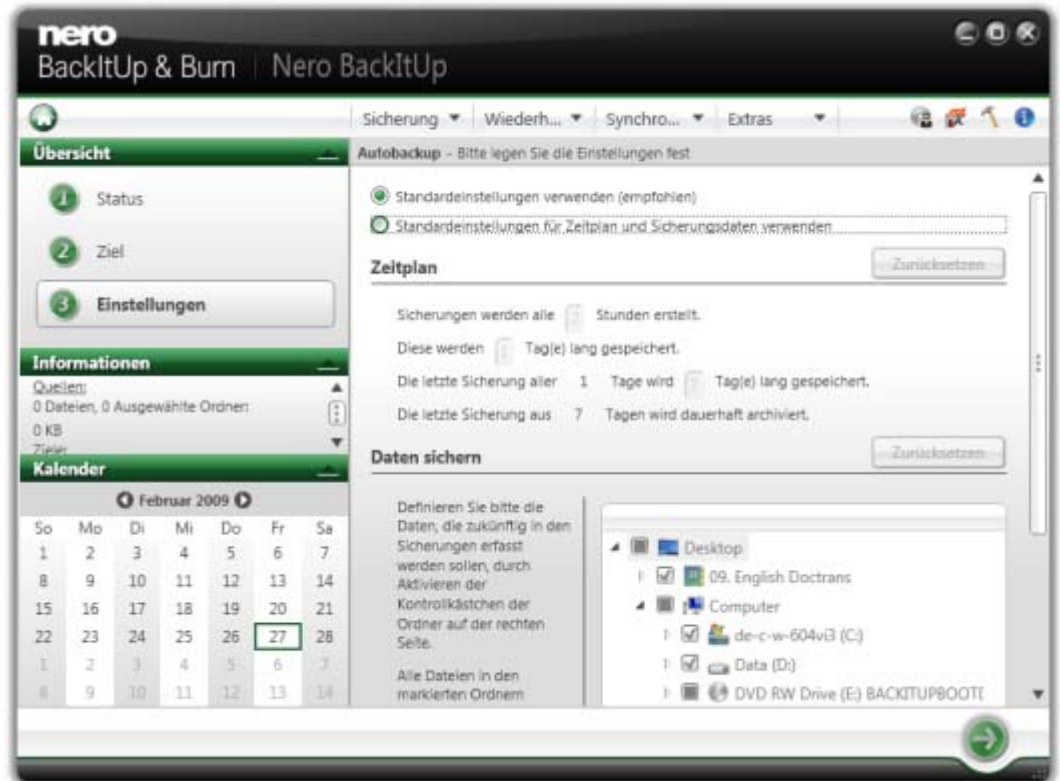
nero
BackItUp & Burn | Nero BackItUp

Sicherung ▼ Wiederh... ▼ Synchro... ▼ Extras ▼

Übersicht

1 Status

2 Ziel

3 Einstellungen

Informationen

Quellen:
0 Dateien, 0 Ausgewählte Ordner:
0 KB
Ziele:

Kalender

Februar 2009

| So | Mo | Di | Mi | Do | Fr | Sa |
|---|---|---|---|---|---|---|
| 1 | 2 | 3 | 4 | 5 | 6 | 7 |
| 8 | 9 | 10 | 11 | 12 | 13 | 14 |
| 15 | 16 | 17 | 18 | 19 | 20 | 21 |
| 22 | 23 | 24 | 25 | 26 | 27 | 28 |
| 1 | 2 | 3 | 4 | 5 | 6 | 7 |
| 8 | 9 | 10 | 11 | 12 | 13 | 14 |

Autobackup - Bitte legen Sie die Einstellungen fest

Standardeinstellungen verwenden (empfohlen)

Standardeinstellungen für Zeitplan und Sicherungsdaten verwenden

Zeitplan

Zurücksetzen

Sicherungen werden alle Stunden erstellt.

Diese werden Tag(e) lang gespeichert.

Die letzte Sicherung aller 1 Tage wird Tag(e) lang gespeichert.

Die letzte Sicherung aus 7 Tagen wird dauerhaft archiviert.

Daten sichern

Zurücksetzen

Definieren Sie bitte die Daten, die zukünftig in den Sicherungen erfasst werden sollen, durch Aktivieren der Kontrollkästchen der Ordner auf der rechten Seite.

Alle Dateien in den markierten Ordnern

Desktop
09. English Doctrans
Computer
de-c-w-604vi3 (C:)
Data (D:)
DVD RW Drive (E:) BACKITUPBOOT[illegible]